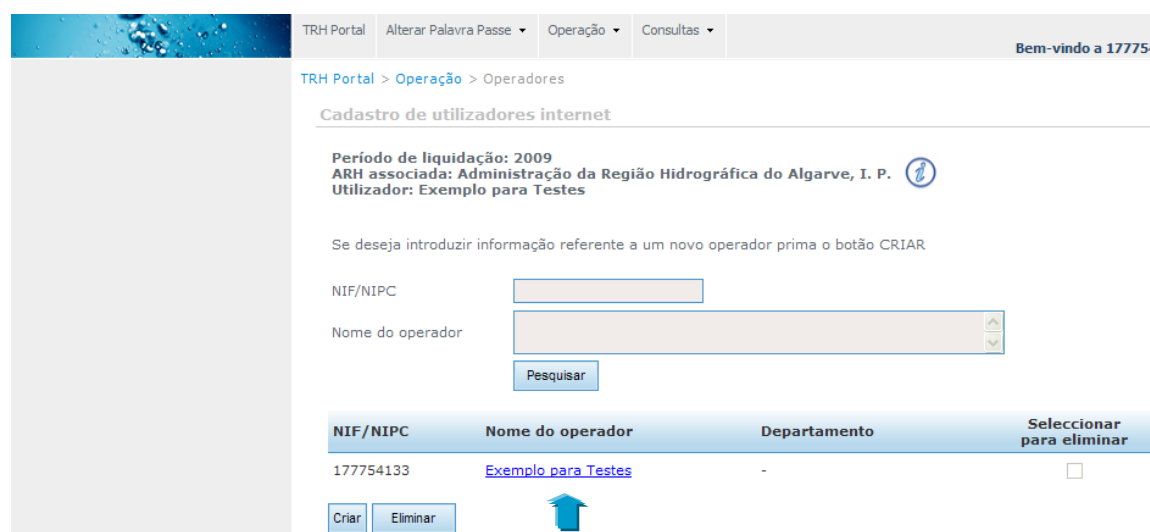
TRH Portal | Alterar Palavra Passe ▾ | Operação ▾ | Consultas ▾

Bem-vindo a 17775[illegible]

TRH Portal > Operação > Operadores

Cadastro de utilizadores internet

Período de liquidação: 2009
ARH associada: Administração da Região Hidrográfica do Algarve, I. P.
Utilizador: Exemplo para Testes

Se deseja introduzir informação referente a um novo operador prima o botão CRIAR

NIF/NIPC

Nome do operador

Pesquisar

| NIF/NIPC | Nome do operador | Departamento | Seleccionar para eliminar |
|---|---|---|---|
| 177754133 | Exemplo para Testes | - | |

Criar | Eliminar